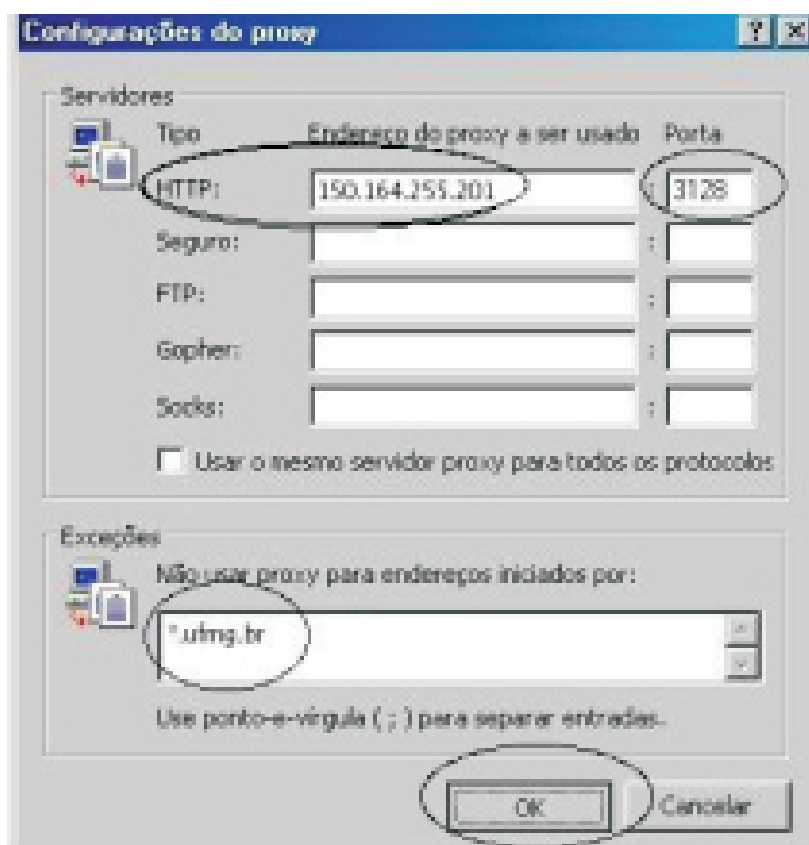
Configurações do proxy

? ×

Servidores

Tipo

Endereço do proxy a ser usado

Porta

HTTP: 150.164.255.201 : 3128

Seguro: :

FTP: :

Gopher: :

Socks: :

Usar o mesmo servidor proxy para todos os protocolos

Exceções

Não usar proxy para endereços iniciados por:

*.ufmg.br

Use ponto-e-vírgula ( ; ) para separar entradas.

OK

Cancelar